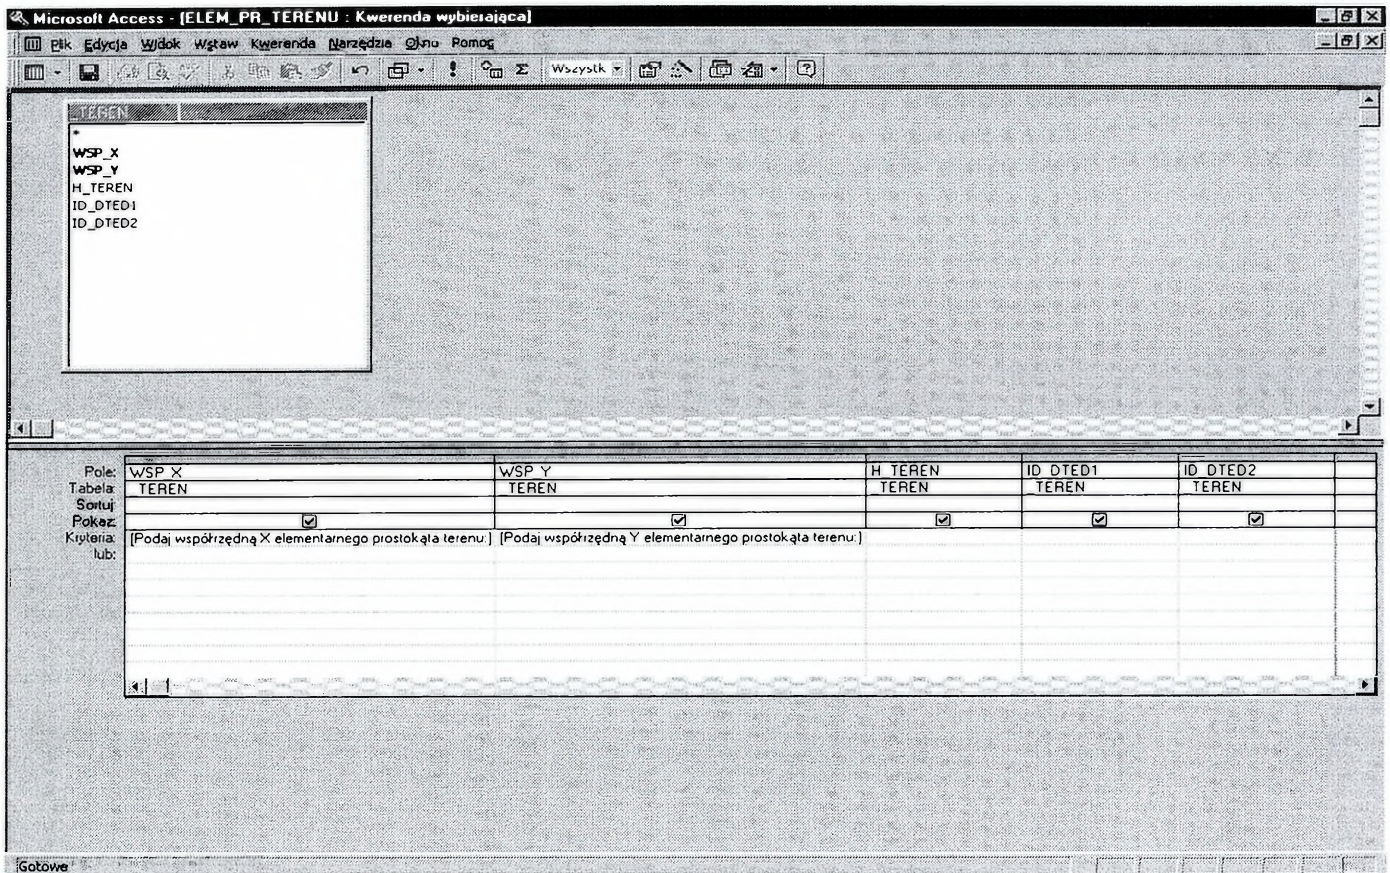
Microsoft Access - [ELEM_PR_TERENU : Kwerenda wybierająca]

Plik Edycja Widok Wstaw Kwerenda Narzędzia Okno Pomoc

Wszystk

_TEREN
*
WSP_X
WSP_Y
H_TEREN
ID_DTED1
ID_DTED2

| | | | | | |
|---|---|---|---|---|---|
| Pole: | WSP X | WSP Y | H TEREN | ID DTED1 | ID DTED2 |
| Tabela: | _TEREN | _TEREN | _TEREN | _TEREN | _TEREN |
| Sortuj: | | | | | |
| Pokaż: | ☑ | ☑ | ☑ | ☑ | ☑ |
| Kryteria: | [Podaj współrzędną X elementarnego prostokąta terenu:] | [Podaj współrzędną Y elementarnego prostokąta terenu:] | | | |
| lub: | | | | | |

Gotowe